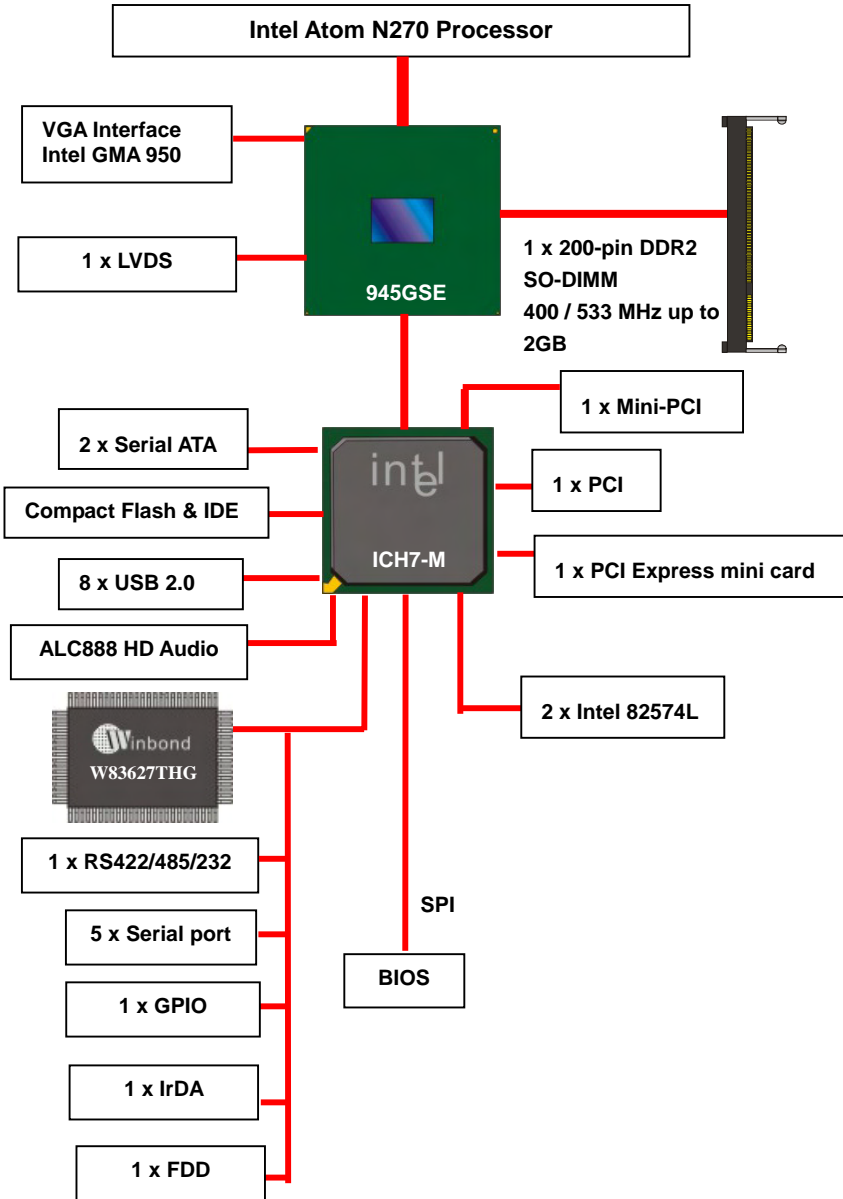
Intel Atom N270 Processor

VGA Interface
Intel GMA 950

1 x LVDS

945GSE

1 x 200-pin DDR2 SO-DIMM
400 / 533 MHz up to 2GB

1 x Mini-PCI

2 x Serial ATA

intel

1 x PCI

Compact Flash & IDE

ICH7-M

1 x PCI Express mini card

8 x USB 2.0

ALC888 HD Audio

Winbond
W83627THG

2 x Intel 82574L

1 x RS422/485/232

SPI

5 x Serial port

BIOS

1 x GPIO

1 x IrDA

1 x FDD